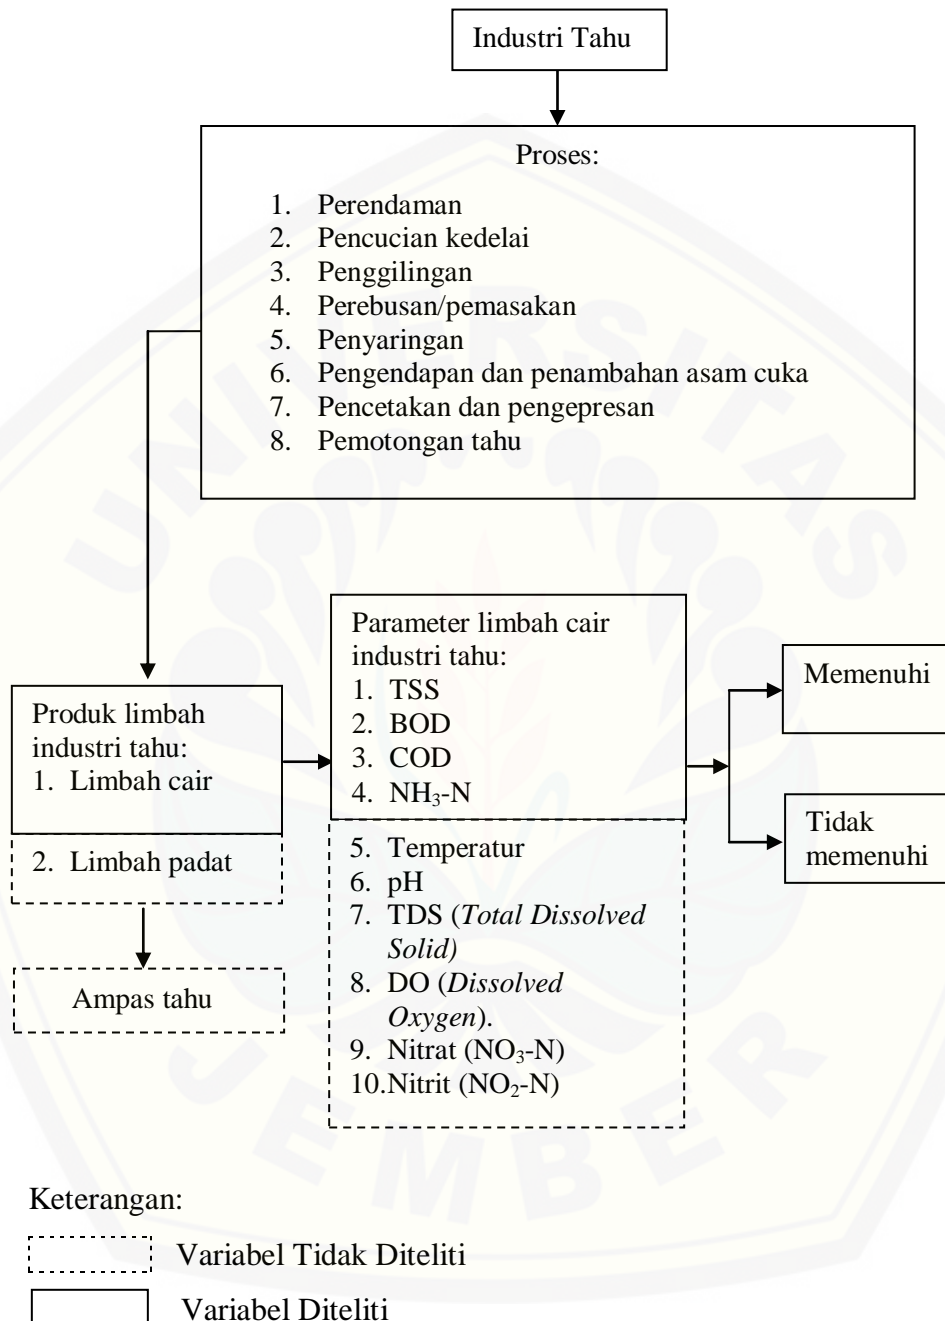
Industri Tahu

Proses:

1. Perendaman
2. Pencucian kedelai
3. Penggilingan
4. Perebusan/pemasakan
5. Penyaringan
6. Pengendapan dan penambahan asam cuka
7. Pencetakan dan pengepresan
8. Pemotongan tahu

Produk limbah industri tahu:
1. Limbah cair

2. Limbah padat

Ampas tahu

Parameter limbah cair industri tahu:
1. TSS
2. BOD
3. COD
4. $NH_3$-N

5. Temperatur
6. pH
7. TDS (Total Dissolved Solid)
8. DO (Dissolved Oxygen).
9. Nitrat ($NO_3$-N)
10. Nitrit ($NO_2$-N)

Memenuhi

Tidak memenuhi

Keterangan:

Variabel Tidak Diteliti

Variabel Diteliti